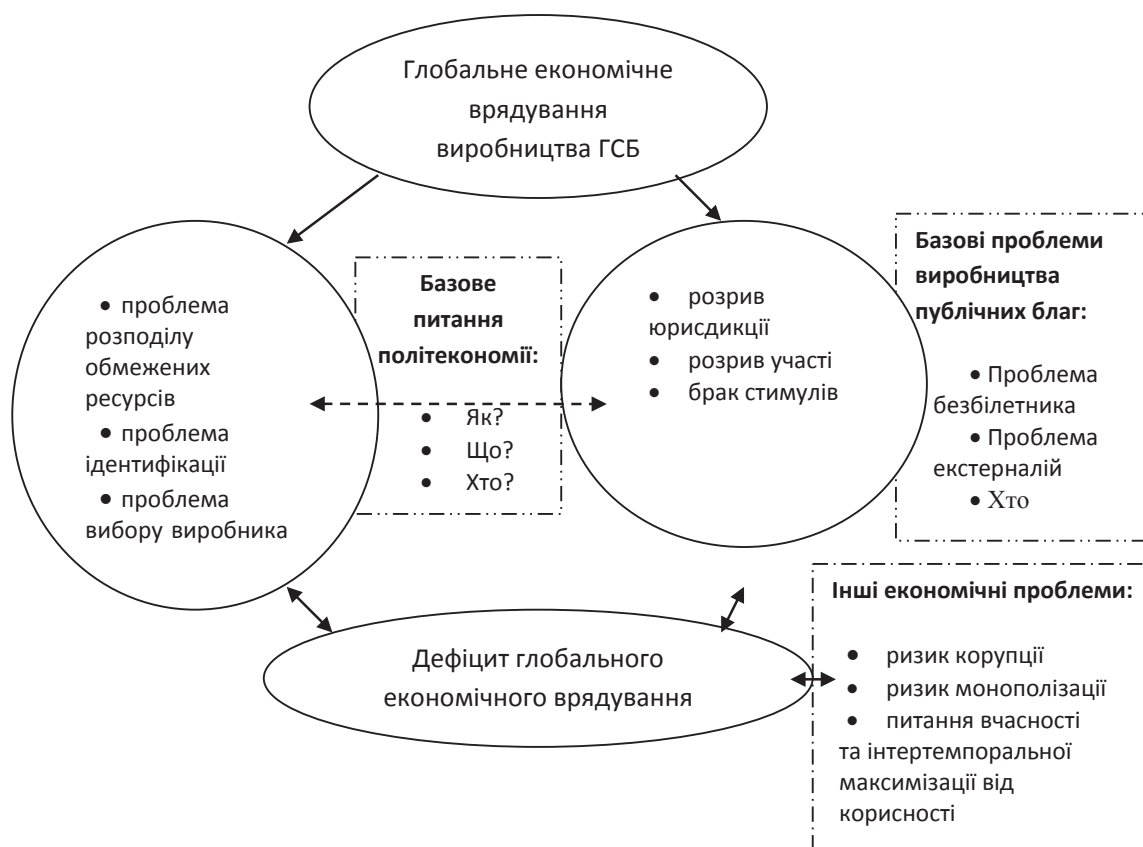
Глобальне економічне врядування виробництва ГСБ

• проблема розподілу обмежених ресурсів
• проблема ідентифікації
• проблема вибору виробника

Базове питання політекономії:
• Як?
• Що?
• Хто?

• розрив юрисдикції
• розрив участі
• брак стимулів

Базові проблеми виробництва публічних благ:
• Проблема безбілетника
• Проблема екстерналій
• Хто

Дефіцит глобального економічного врядування

Інші економічні проблеми:
• ризик корупції
• ризик монополізації
• питання вчасності та інтертемпоральної максимізації від корисності